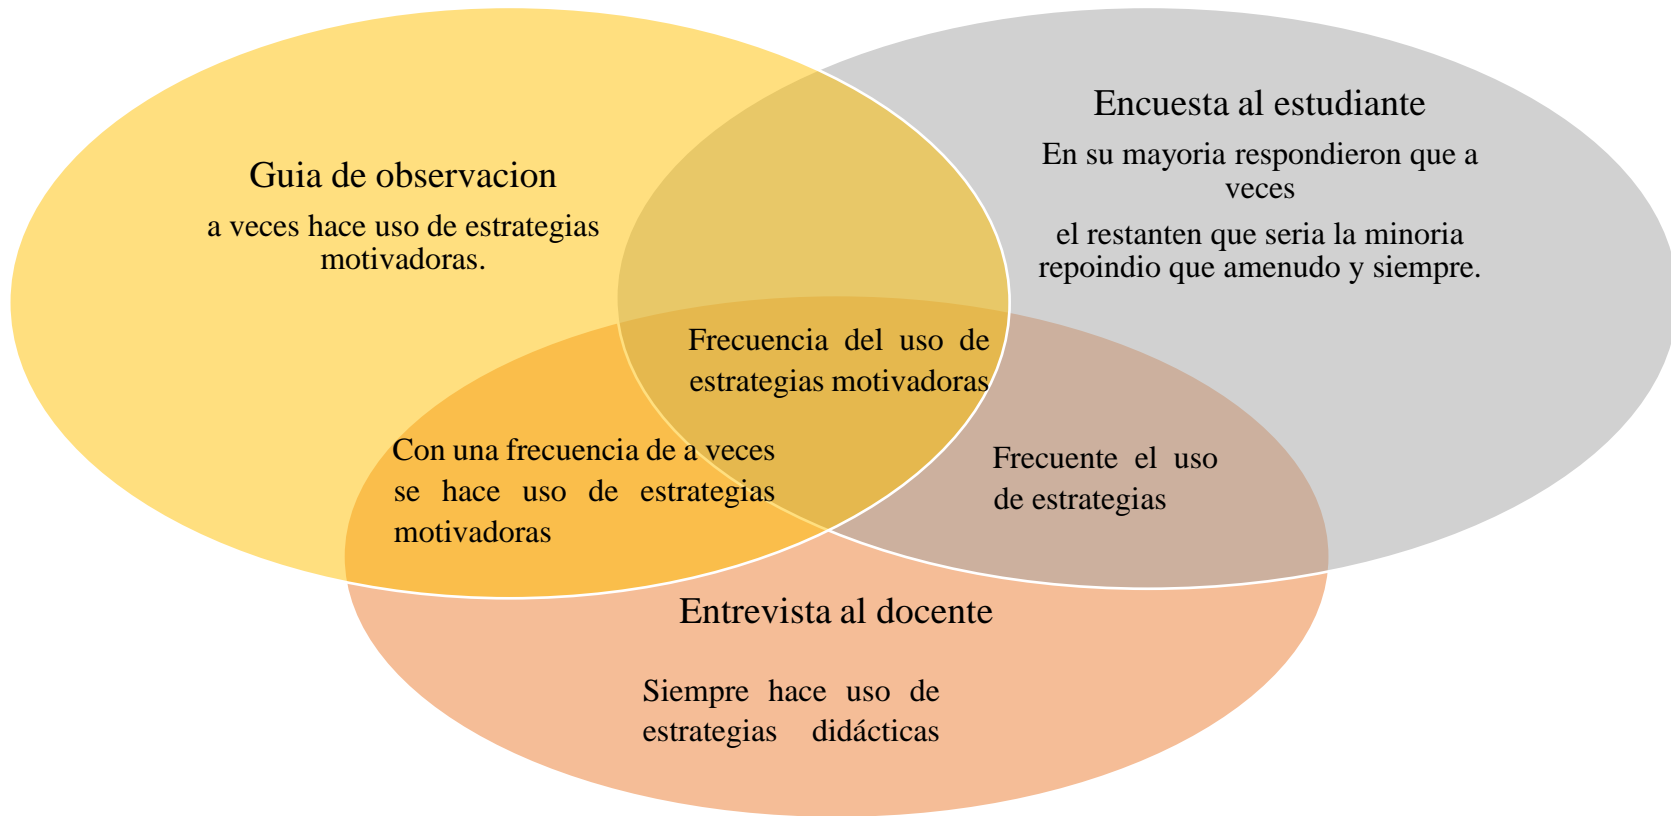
Guia de observacion

a veces hace uso de estrategias motivadoras.

Encuesta al estudiante

En su mayoria respondieron que a veces

el restanten que seria la minoria repoindio que amenudo y siempre.

Frecuencia del uso de estrategias motivadoras

Con una frecuencia de a veces se hace uso de estrategias motivadoras

Frecuente el uso de estrategias

Entrevista al docente

Siempre hace uso de estrategias didácticas